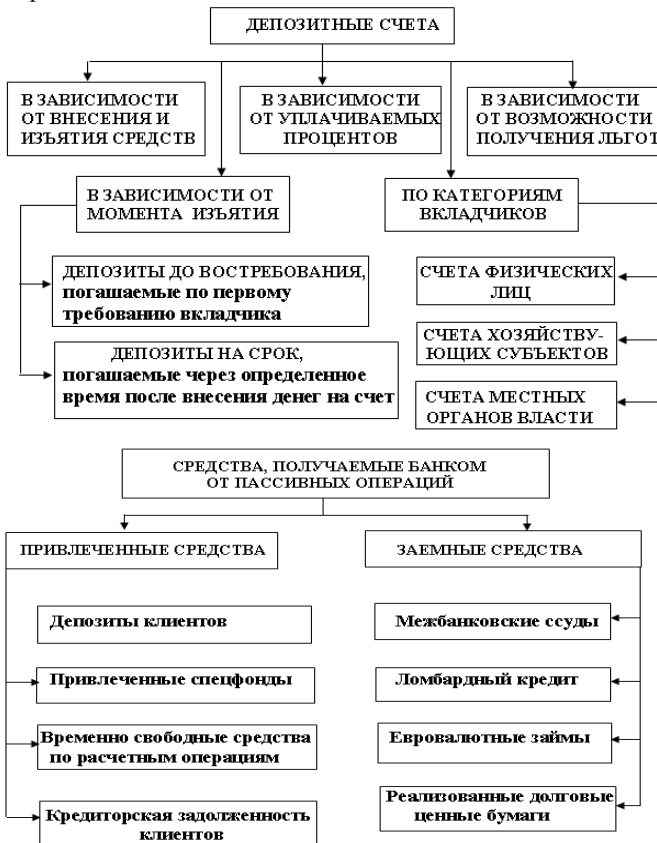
ДЕПОЗИТНЫЕ СЧЕТА

В ЗАВИСИМОСТИ ОТ ВНЕСЕНИЯ И ИЗЪЯТИЯ СРЕДСТВ

В ЗАВИСИМОСТИ ОТ УПЛАЧИВАЕМЫХ ПРОЦЕНТОВ

В ЗАВИСИМОСТИ ОТ ВОЗМОЖНОСТИ ПОЛУЧЕНИЯ ЛЬГО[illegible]

В ЗАВИСИМОСТИ ОТ МОМЕНТА ИЗЪЯТИЯ

ПО КАТЕГОРИЯМ ВКЛАДЧИКОВ

ДЕПОЗИТЫ ДО ВОСТРЕБОВАНИЯ, погашаемые по первому требованию вкладчика

ДЕПОЗИТЫ НА СРОК, погашаемые через определенное время после внесения денег на счет

СЧЕТА ФИЗИЧЕСКИХ ЛИЦ

СЧЕТА ХОЗЯЙСТВУЮЩИХ СУБЪЕКТОВ

СЧЕТА МЕСТНЫХ ОРГАНОВ ВЛАСТИ

СРЕДСТВА, ПОЛУЧАЕМЫЕ БАНКОМ ОТ ПАССИВНЫХ ОПЕРАЦИЙ

ПРИВЛЕЧЕННЫЕ СРЕДСТВА

ЗАЕМНЫЕ СРЕДСТВА

Депозиты клиентов

Привлеченные спецфонды

Временно свободные средства по расчетным операциям

Кредиторская задолженность клиентов

Межбанковские ссуды

Ломбардный кредит

Евровалютные займы

Реализованные долговые ценные бумаги